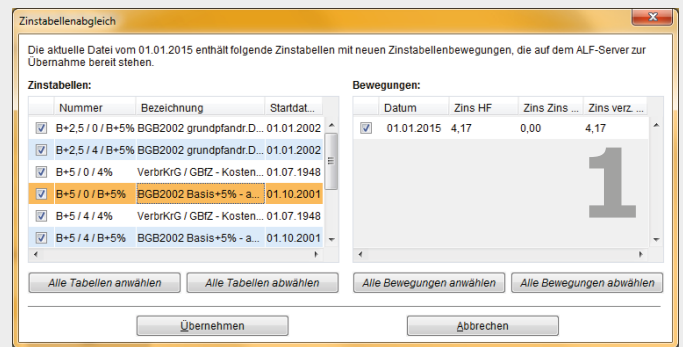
Zinstabellenabgleich

Die aktuelle Datei vom 01.01.2015 enthält folgende Zinstabellen mit neuen Zinstabellenbewegungen, die auf dem ALF-Server zur Übernahme bereit stehen.

Zinstabellen:

| | Nummer | Bezeichnung | Startdat... |
|---|---|---|---|
| ☑ | B+2,5 / 0 / B+5% | BGB2002 grundpfandr.D... | 01.01.2002 |
| ☑ | B+2,5 / 4 / B+5% | BGB2002 grundpfandr.D... | 01.01.2002 |
| ☑ | B+5 / 0 / 4% | VerbrKrG / GBfZ - Kosten... | 01.07.1948 |
| ☑ | B+5 / 0 / B+5% | BGB2002 Basis+5% - a... | 01.10.2001 |
| ☑ | B+5 / 4 / 4% | VerbrKrG / GBfZ - Kosten... | 01.07.1948 |
| ☑ | B+5 / 4 / B+5% | BGB2002 Basis+5% - a... | 01.10.2001 |

Bewegungen:

| | Datum | Zins HF | Zins Zins ... | Zins verz. ... |
|---|---|---|---|---|
| ☑ | 01.01.2015 | 4,17 | 0,00 | 4,17 |

1

Alle Tabellen anwählen
Alle Tabellen abwählen
Alle Bewegungen anwählen
Alle Bewegungen abwählen

Übernehmen
Abbrechen